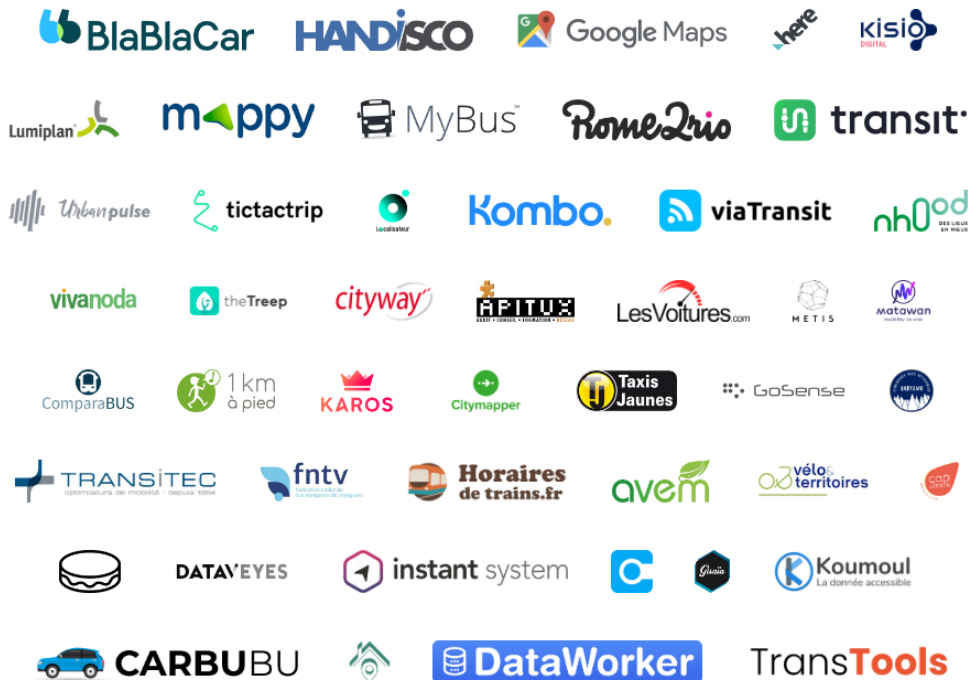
BlaBlaCar
HANDISCO
Google Maps
here
kisio DIGITAL

Lumiplan
mappy
MyBus
Rome2rio
transit

Urbanpulse
tictactrip
Localisateur
Kombo.
viaTransit
nh00d DES LIEUX EN MIEUX

vivanoda
theTreep
cityway
APITUX AUDIT • CONSEIL • FORMATION • DESIGN
LesVoitures.com
METIS
matawan

ComparaBUS
1 km à pied
KAROS
Citymapper
Taxis Jaunes
GoSense
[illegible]

TRANSITEC optimiseurs de mobilité · depuis 1954
fntv fédération nationale des transports de voyageurs
Horaires de trains.fr
avem
vélo & territoires
cap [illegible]

DATAVEYES
instant system
Gisaia
Koumoul La donnée accessible

CARBUBU
DataWorker
TransTools